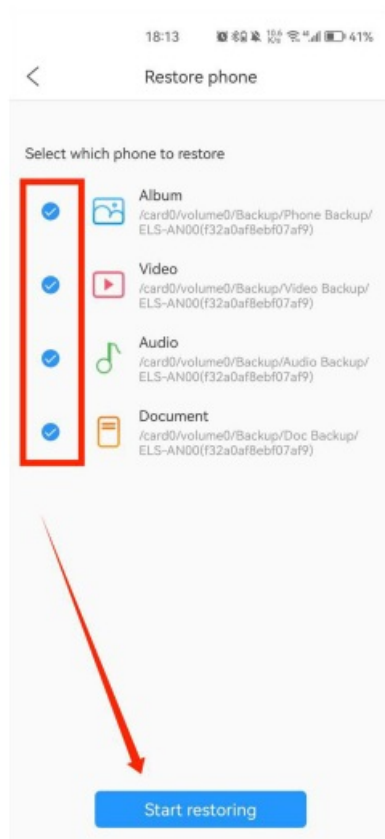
18:13 41%

Restore phone

Select which phone to restore

Album
/card0/volume0/Backup/Phone Backup/ELS-AN00(f32a0af8ebf07af9)

Video
/card0/volume0/Backup/Video Backup/ELS-AN00(f32a0af8ebf07af9)

Audio
/card0/volume0/Backup/Audio Backup/ELS-AN00(f32a0af8ebf07af9)

Document
/card0/volume0/Backup/Doc Backup/ELS-AN00(f32a0af8ebf07af9)

Start restoring